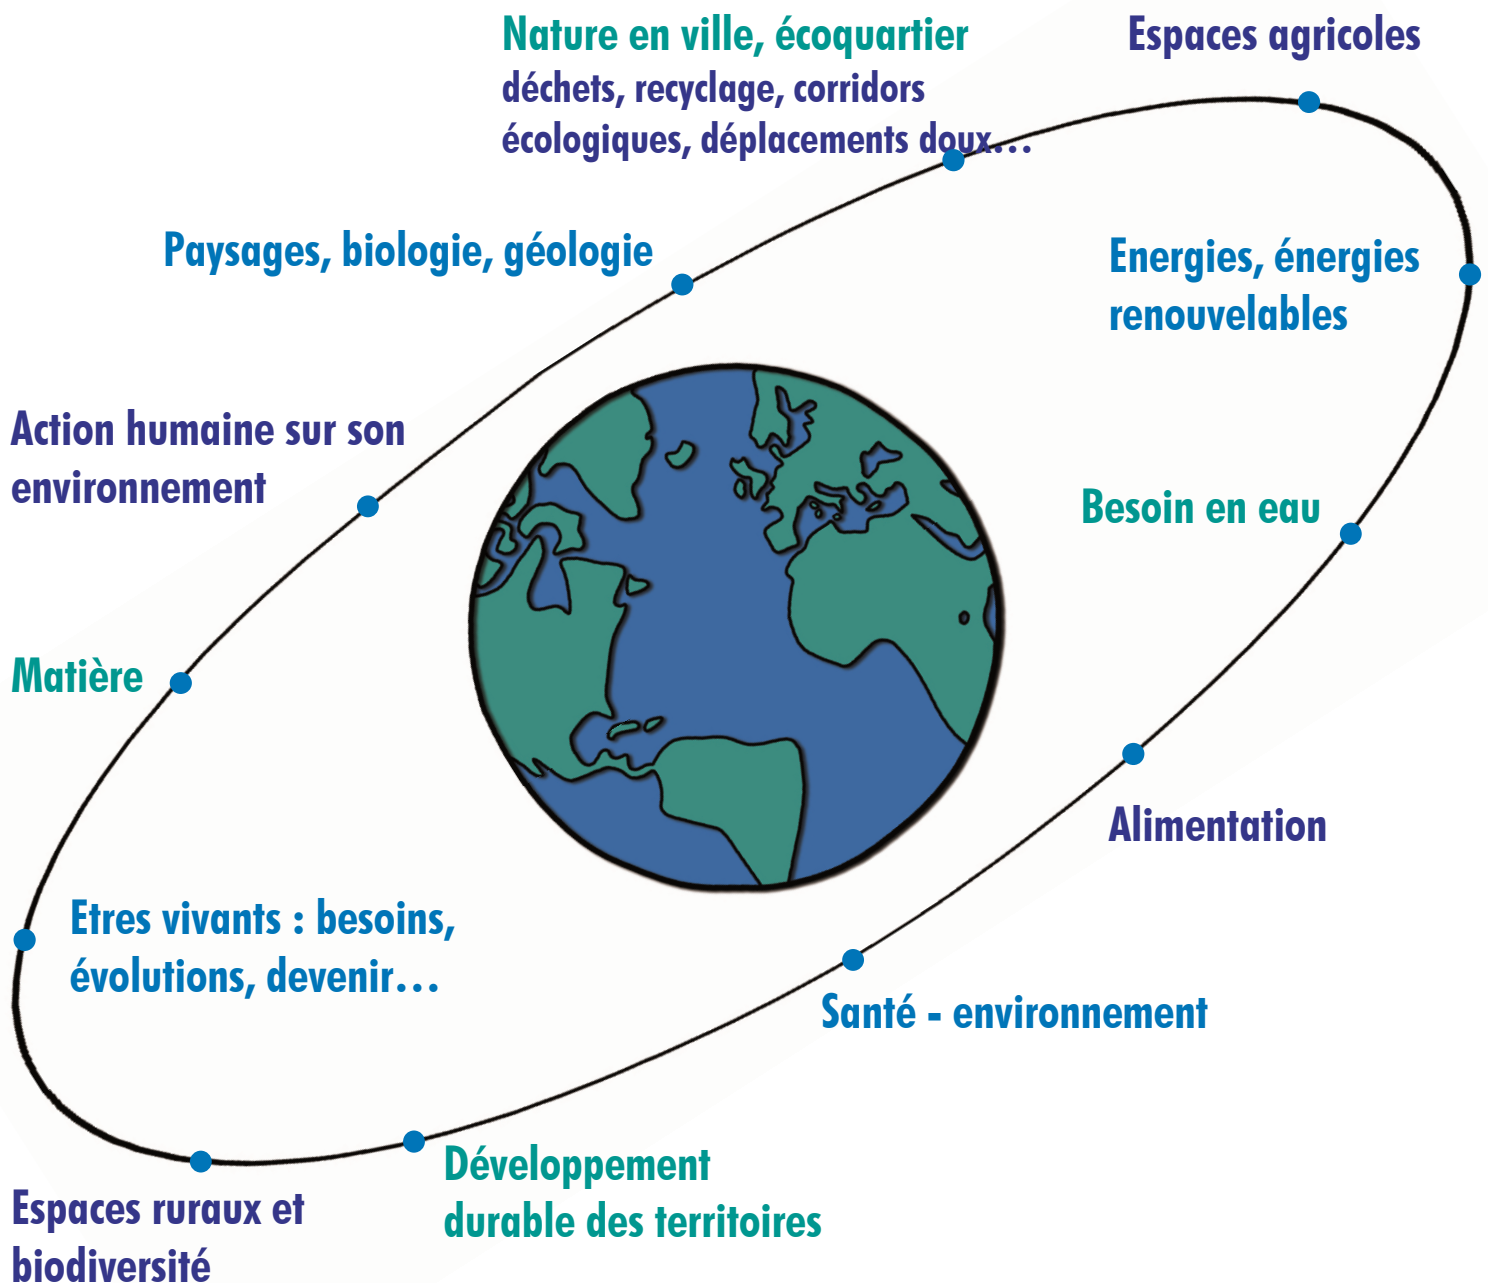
Nature en ville, écoquartier
déchets, recyclage, corridors écologiques, déplacements doux…

Espaces agricoles

Paysages, biologie, géologie

Energies, énergies renouvelables

Action humaine sur son environnement

Besoin en eau

Matière

Alimentation

Etres vivants : besoins, évolutions, devenir…

Santé - environnement

Espaces ruraux et biodiversité

Développement durable des territoires